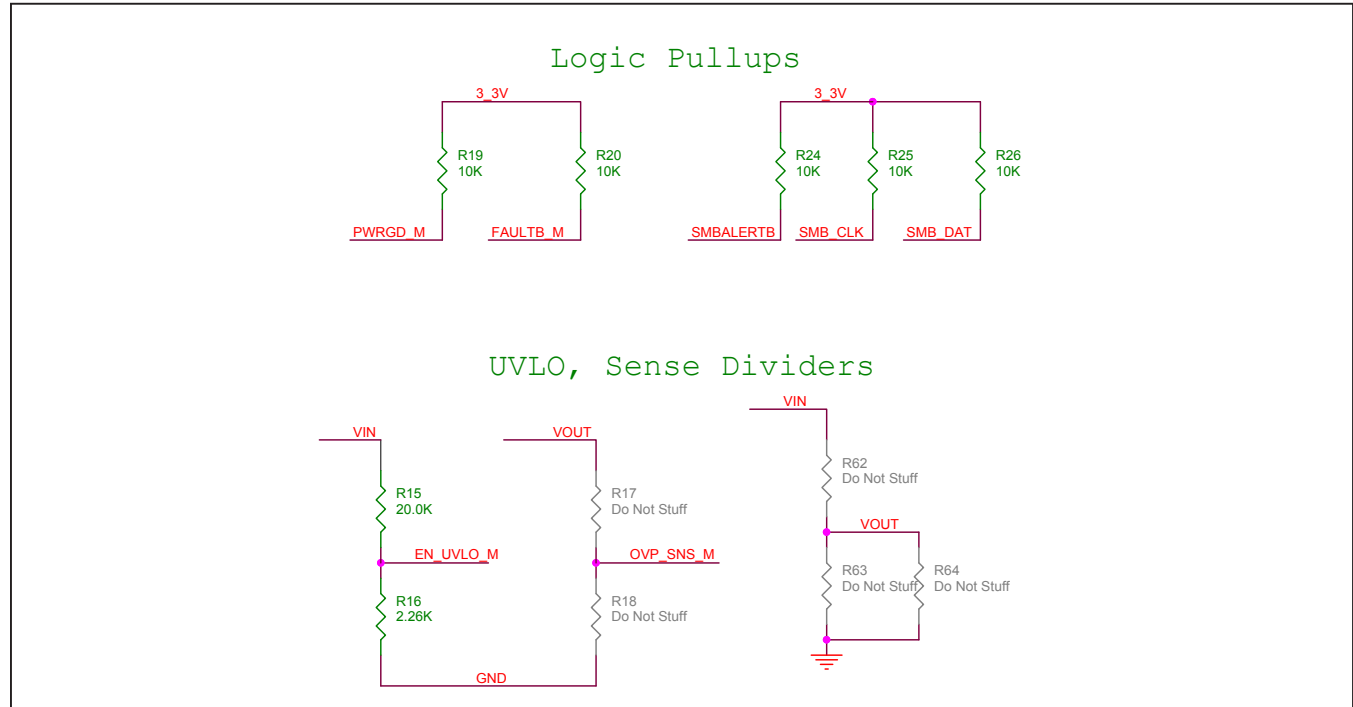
Logic Pullups

3_3V

R19
10K

R20
10K

PWRGD_M

FAULTB_M

3_3V

R24
10K

R25
10K

R26
10K

SMBALERTB

SMB_CLK

SMB_DAT

UVLO, Sense Dividers

VIN

R15
20.0K

EN_UVLO_M

R16
2.26K

VOUT

R17
Do Not Stuff

OVP_SNS_M

R18
Do Not Stuff

GND

VIN

R62
Do Not Stuff

VOUT

R63
Do Not Stuff

R64
Do Not Stuff